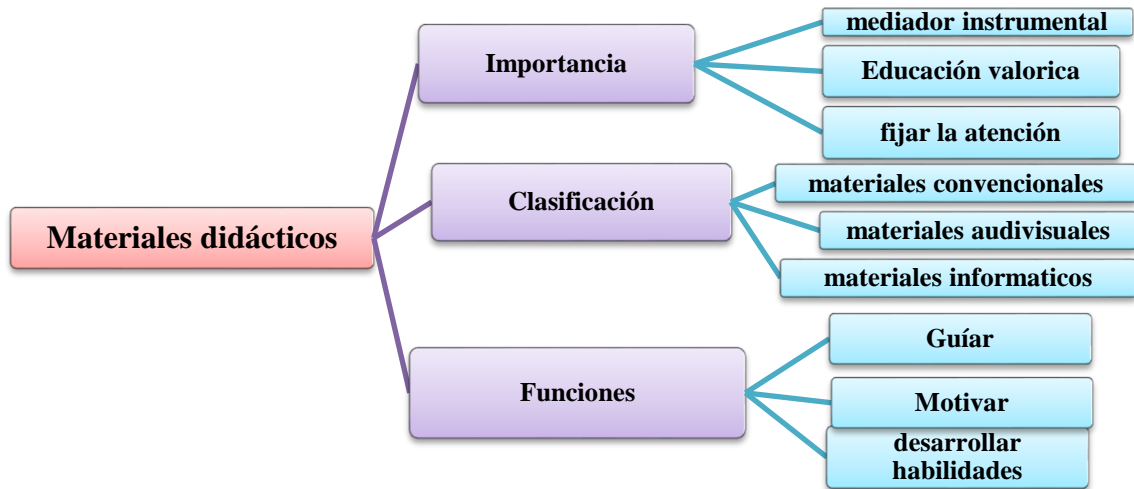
Materiales didácticos

Importancia

mediador instrumental

Educación valorica

fijar la atención

Clasificación

materiales convencionales

materiales audivisuales

materiales informaticos

Funciones

Guíar

Motivar

desarrollar habilidades